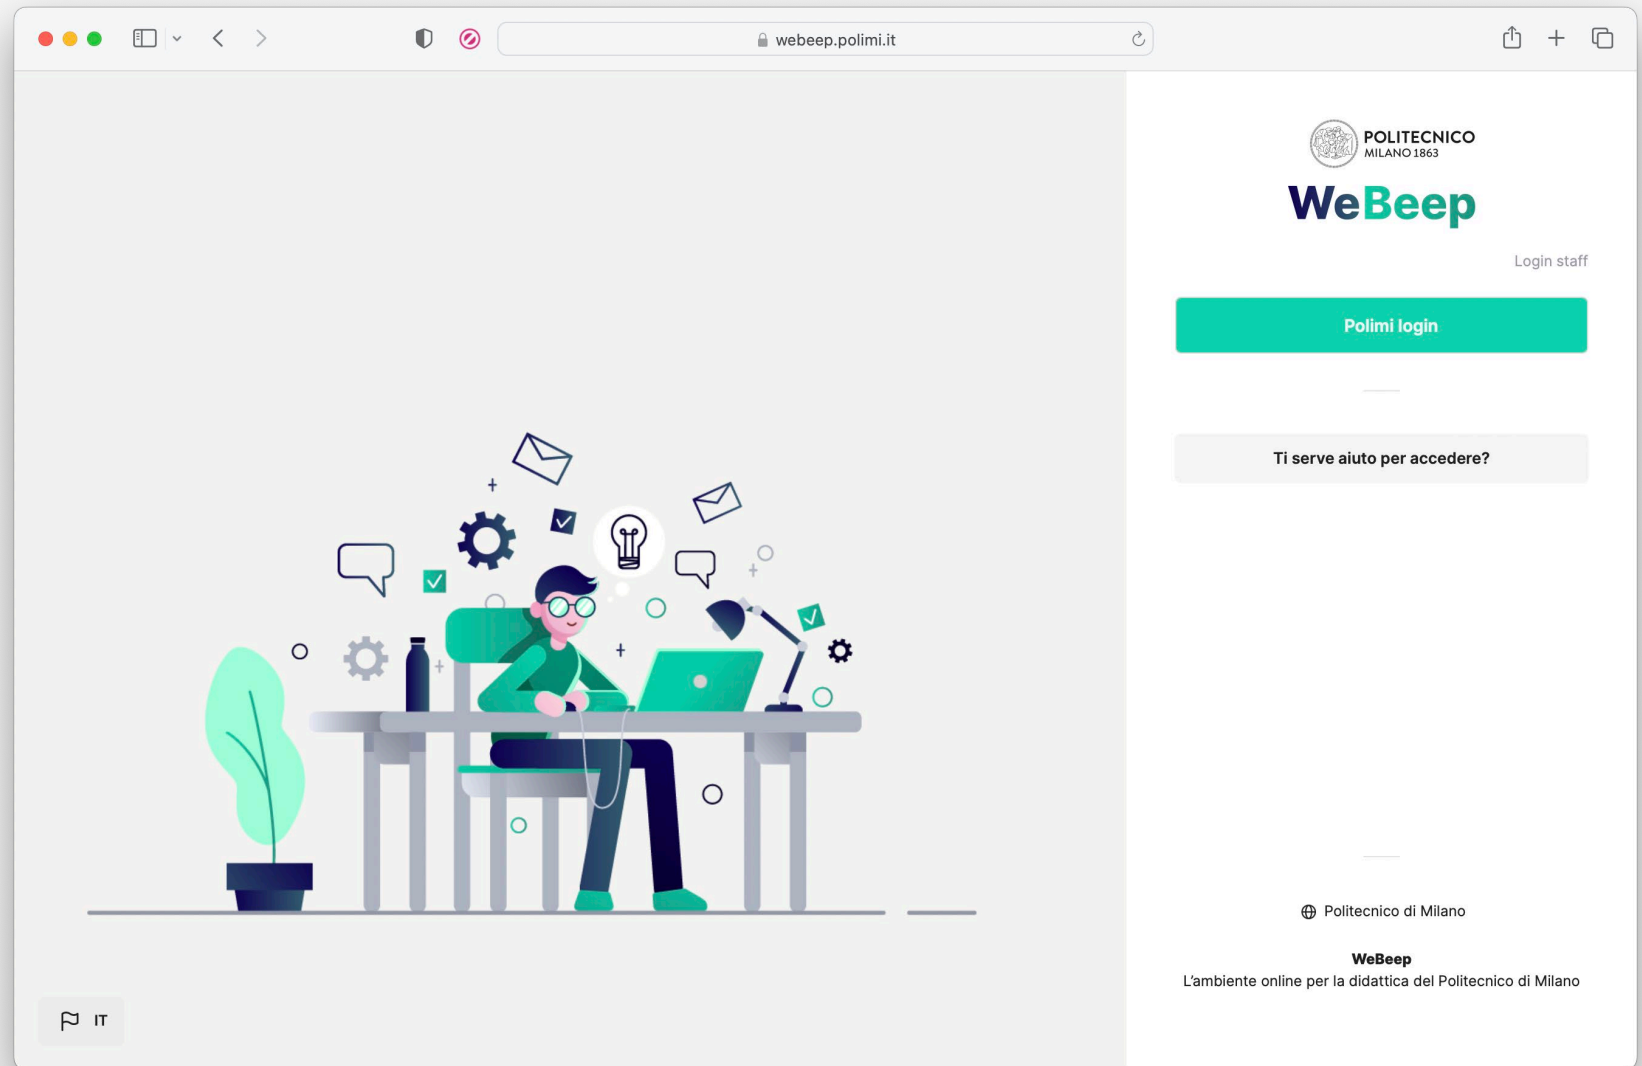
webeep.polimi.it

POLITECNICO
MILANO 1863

WeBeep

Login staff

Polimi login

Ti serve aiuto per accedere?

Politecnico di Milano

WeBeep
L'ambiente online per la didattica del Politecnico di Milano

IT